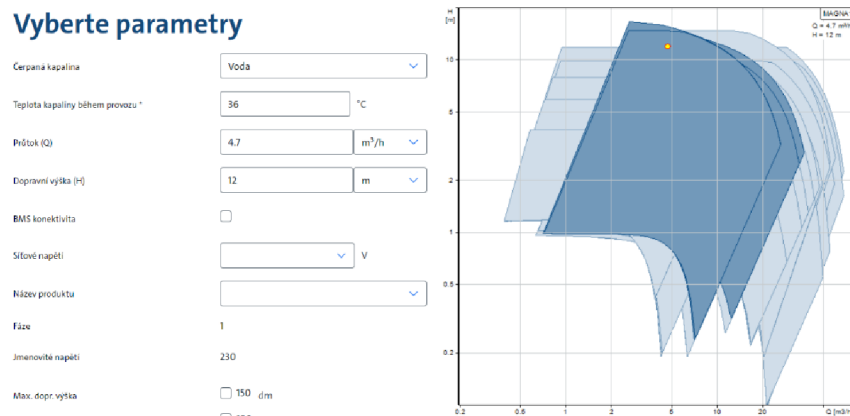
Vyberte parametry

Čerpaná kapalina
Voda

Teplota kapaliny během provozu *
36
°C

Průtok (Q)
4.7
m³/h

Dopravní výška (H)
12
m

BMS konektivita

Síťové napětí
V

Název produktu

Fáze
1

Jmenovité napětí
230

Max. dopr. výška
150
dm

H [m]
MAGNA
Q = 4.7 m³/h
H = 12 m
10
5
2
1
0.5
0.2
0.2
0.5
1
2
5
10
20
Q [m³/h]